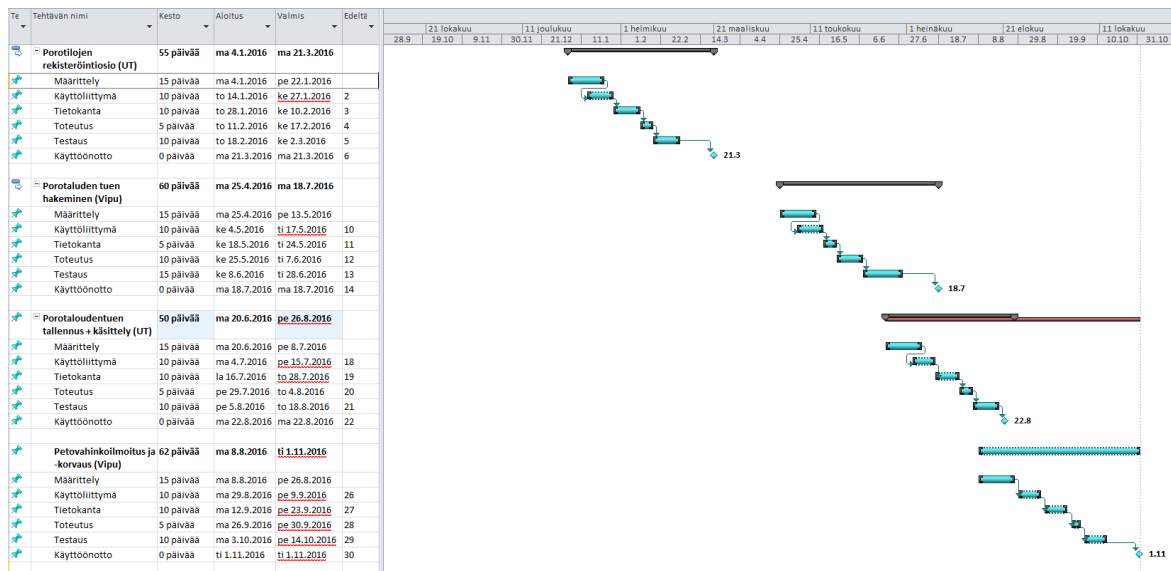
| Te | Tehtävän nimi | Kesto | Aloitus | Valmis | Edeltä |
|---|---|---|---|---|---|
| | Porotilojen rekisteröintiosio (UT) | 55 päivää | ma 4.1.2016 | ma 21.3.2016 | |
| | Määrittely | 15 päivää | ma 4.1.2016 | pe 22.1.2016 | |
| | Käyttöliittymä | 10 päivää | to 14.1.2016 | ke 27.1.2016 | 2 |
| | Tietokanta | 10 päivää | to 28.1.2016 | ke 10.2.2016 | 3 |
| | Toteutus | 5 päivää | to 11.2.2016 | ke 17.2.2016 | 4 |
| | Testaus | 10 päivää | to 18.2.2016 | ke 2.3.2016 | 5 |
| | Käyttöönotto | 0 päivää | ma 21.3.2016 | ma 21.3.2016 | 6 |
| | Porotaluden tuen hakeminen (Vipu) | 60 päivää | ma 25.4.2016 | ma 18.7.2016 | |
| | Määrittely | 15 päivää | ma 25.4.2016 | pe 13.5.2016 | |
| | Käyttöliittymä | 10 päivää | ke 4.5.2016 | ti 17.5.2016 | 10 |
| | Tietokanta | 5 päivää | ke 18.5.2016 | ti 24.5.2016 | 11 |
| | Toteutus | 10 päivää | ke 25.5.2016 | ti 7.6.2016 | 12 |
| | Testaus | 15 päivää | ke 8.6.2016 | ti 28.6.2016 | 13 |
| | Käyttöönotto | 0 päivää | ma 18.7.2016 | ma 18.7.2016 | 14 |
| | Porotaloudentuen tallennus + käsittely (UT) | 50 päivää | ma 20.6.2016 | pe 26.8.2016 | |
| | Määrittely | 15 päivää | ma 20.6.2016 | pe 8.7.2016 | |
| | Käyttöliittymä | 10 päivää | ma 4.7.2016 | pe 15.7.2016 | 18 |
| | Tietokanta | 10 päivää | la 16.7.2016 | to 28.7.2016 | 19 |
| | Toteutus | 5 päivää | pe 29.7.2016 | to 4.8.2016 | 20 |
| | Testaus | 10 päivää | pe 5.8.2016 | to 18.8.2016 | 21 |
| | Käyttöönotto | 0 päivää | ma 22.8.2016 | ma 22.8.2016 | 22 |
| | Petovahinkoilmoitus ja -korvaus (Vipu) | 62 päivää | ma 8.8.2016 | ti 1.11.2016 | |
| | Määrittely | 15 päivää | ma 8.8.2016 | pe 26.8.2016 | |
| | Käyttöliittymä | 10 päivää | ma 29.8.2016 | pe 9.9.2016 | 26 |
| | Tietokanta | 10 päivää | ma 12.9.2016 | pe 23.9.2016 | 27 |
| | Toteutus | 5 päivää | ma 26.9.2016 | pe 30.9.2016 | 28 |
| | Testaus | 10 päivää | ma 3.10.2016 | pe 14.10.2016 | 29 |
| | Käyttöönotto | 0 päivää | ti 1.11.2016 | ti 1.11.2016 | 30 |

21 lokakuu | 11 joulukuu | 1 helmikuu | 21 maaliskuu | 11 toukokuu | 1 heinäkuu | 21 elokuu | 11 lokakuu
28.9 | 19.10 | 9.11 | 30.11 | 21.12 | 11.1 | 1.2 | 22.2 | 14.3 | 4.4 | 25.4 | 16.5 | 6.6 | 27.6 | 18.7 | 8.8 | 29.8 | 19.9 | 10.10 | 31.10

21.3
18.7
22.8
1.11